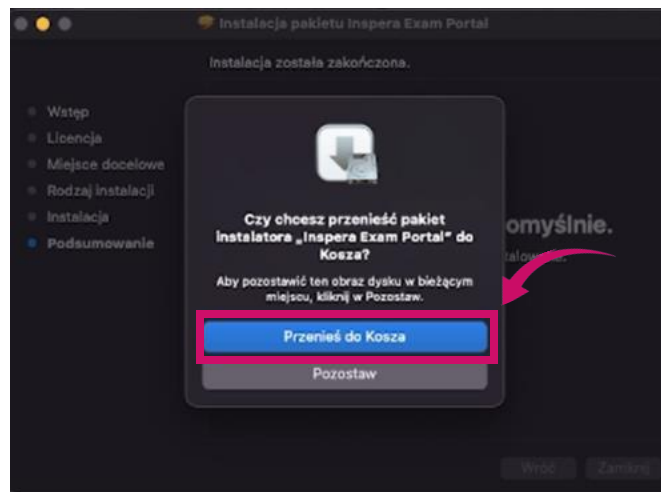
Instalacja pakietu Inspera Exam Portal

Instalacja została zakończona.

Wstęp
Licencja
Miejsce docelowe
Rodzaj instalacji
Instalacja
Podsumowanie

Czy chcesz przenieść pakiet instalatora „Inspera Exam Portal" do Kosza?

Aby pozostawić ten obraz dysku w bieżącym miejscu, kliknij w Pozostaw.

Przenieś do Kosza

Pozostaw

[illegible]omyślnie.

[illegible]talow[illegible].

Wróć

Zamknij